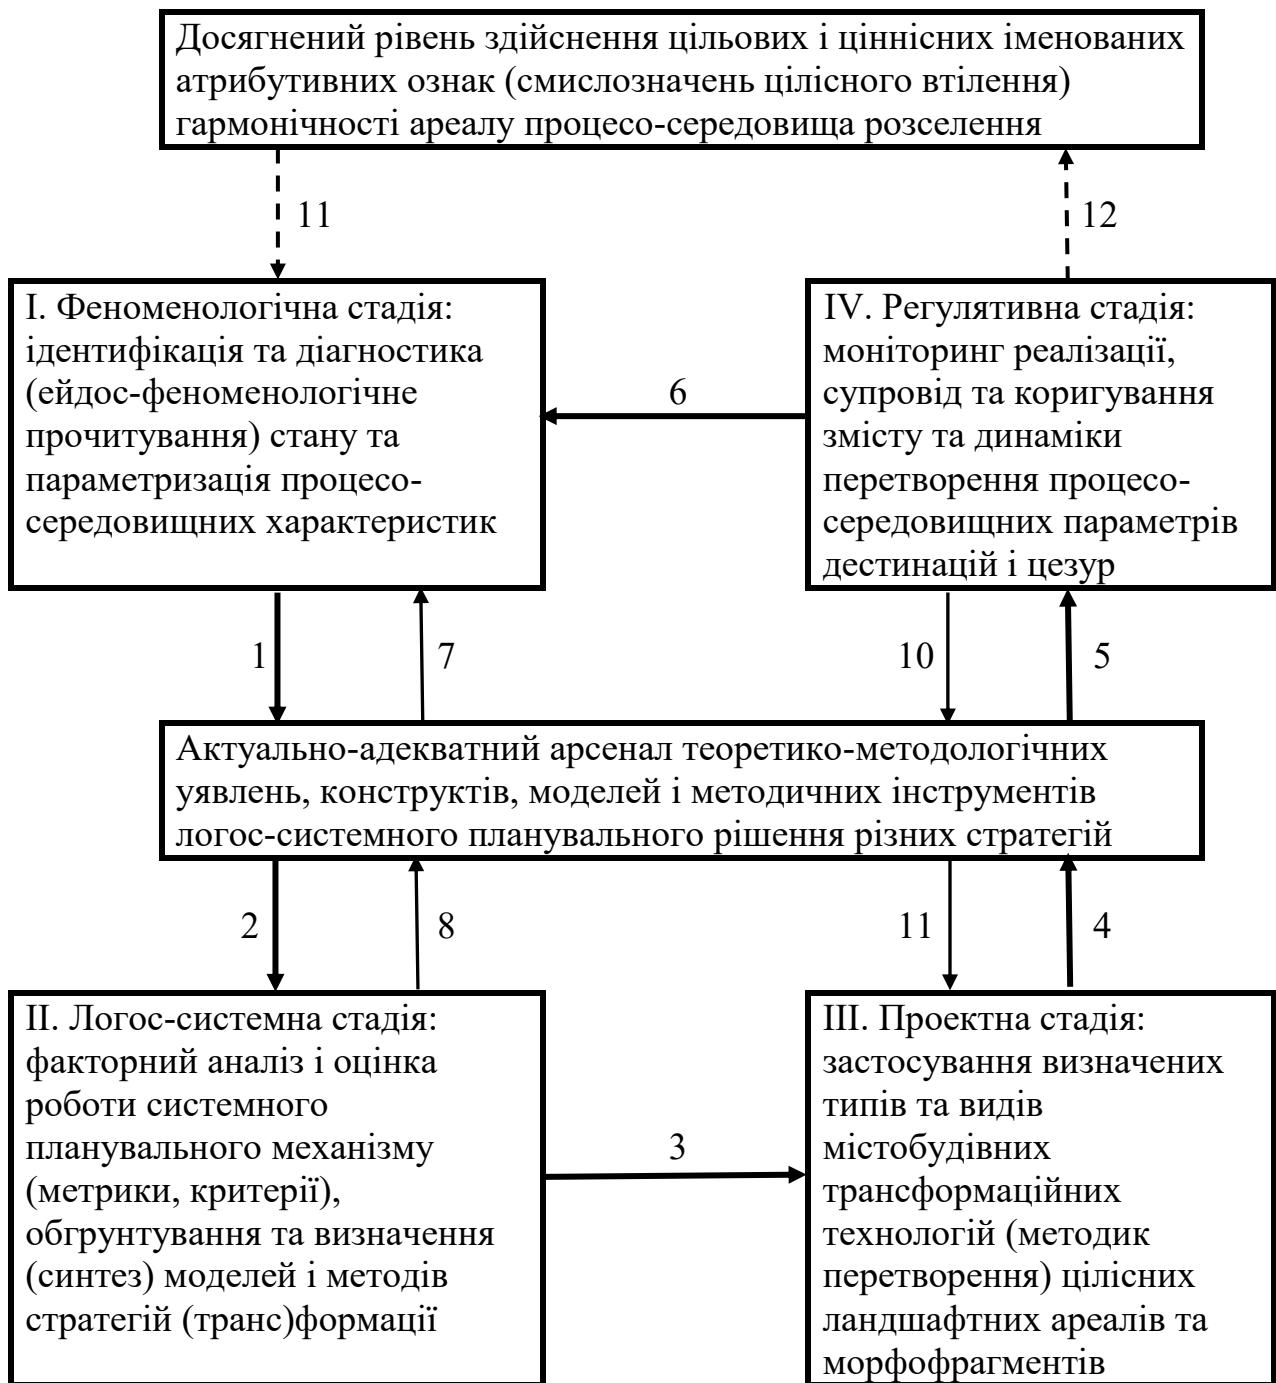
Досягнений рівень здійснення цільових і ціннісних іменованих атрибутивних ознак (смислозначень цілісного втілення) гармонічності ареалу процесо-середовища розселення

11

12

I. Феноменологічна стадія: ідентифікація та діагностика (ейдос-феноменологічне прочитування) стану та параметризація процесо-середовищних характеристик

6

IV. Регулятивна стадія: моніторинг реалізації, супровід та коригування змісту та динаміки перетворення процесо-середовищних параметрів дестинацій і цезур

1

7

10

5

Актуально-адекватний арсенал теоретико-методологічних уявлень, конструктів, моделей і методичних інструментів логос-системного планувального рішення різних стратегій

2

8

11

4

II. Логос-системна стадія: факторний аналіз і оцінка роботи системного планувального механізму (метрики, критерії), обгрунтування та визначення (синтез) моделей і методів стратегій (транс)формації

3

III. Проектна стадія: застосування визначених типів та видів містобудівних трансформаційних технологій (методик перетворення) цілісних ландшафтних ареалів та морфофрагментів